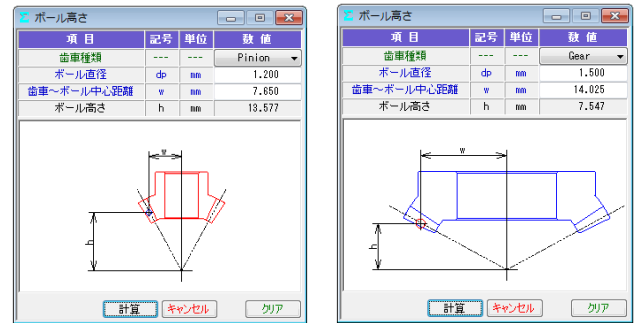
ボール高さ

| 項目 | 記号 | 単位 | 数値 |
|---|---|---|---|
| 歯車種類 | --- | --- | Pinion |
| ボール直径 | dp | mm | 1.200 |
| 歯車～ボール中心距離 | w | mm | 7.650 |
| ボール高さ | h | mm | 13.577 |

w
h

計算 キャンセル クリア

ボール高さ

| 項目 | 記号 | 単位 | 数値 |
|---|---|---|---|
| 歯車種類 | --- | --- | Gear |
| ボール直径 | dp | mm | 1.500 |
| 歯車～ボール中心距離 | w | mm | 14.025 |
| ボール高さ | h | mm | 7.547 |

w
h

計算 キャンセル クリア